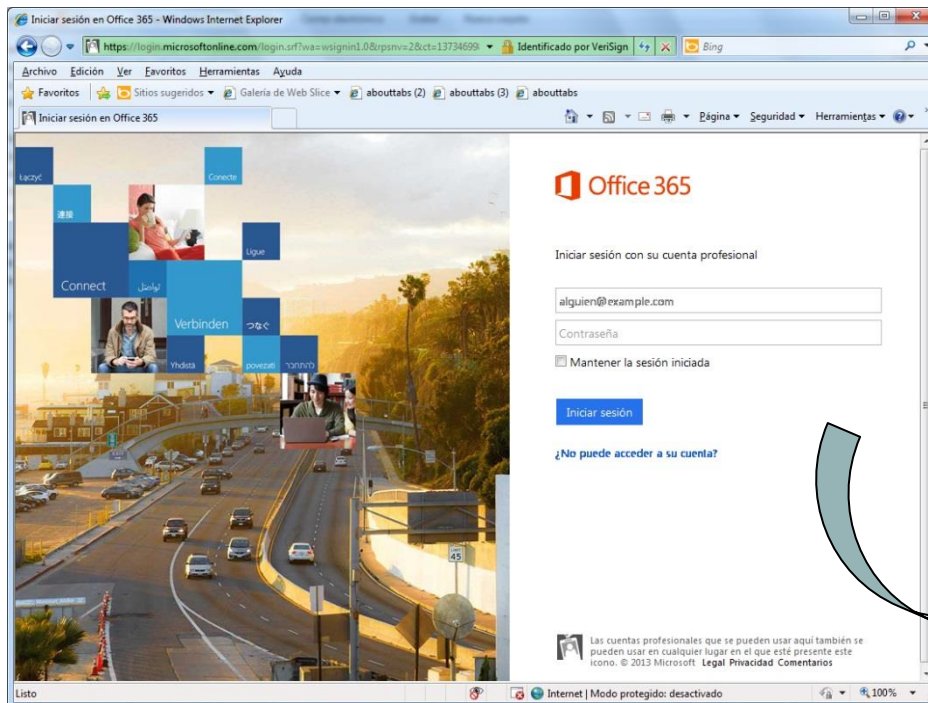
Iniciar sesión en Office 365 - Windows Internet Explorer

https://login.microsoftonline.com/login.srf?wa=wsignin1.0&rpsnv=2&ct=13734699 Identificado por VeriSign Bing

Archivo Edición Ver Favoritos Herramientas Ayuda

Favoritos Sitios sugeridos Galería de Web Slice abouttabs (2) abouttabs (3) abouttabs

Iniciar sesión en Office 365

Página Seguridad Herramientas

Łączyć
Conecte
連接
Ligue
Connect
تواصل
Verbinden
つなぐ
Yhdistä
povezati
להתחבר

Office 365

Iniciar sesión con su cuenta profesional

alguien@example.com

Contraseña

Mantener la sesión iniciada

Iniciar sesión

¿No puede acceder a su cuenta?

Las cuentas profesionales que se pueden usar aquí también se pueden usar en cualquier lugar en el que esté presente este icono. © 2013 Microsoft Legal Privacidad Comentarios

45

Listo

Internet | Modo protegido: desactivado

100%